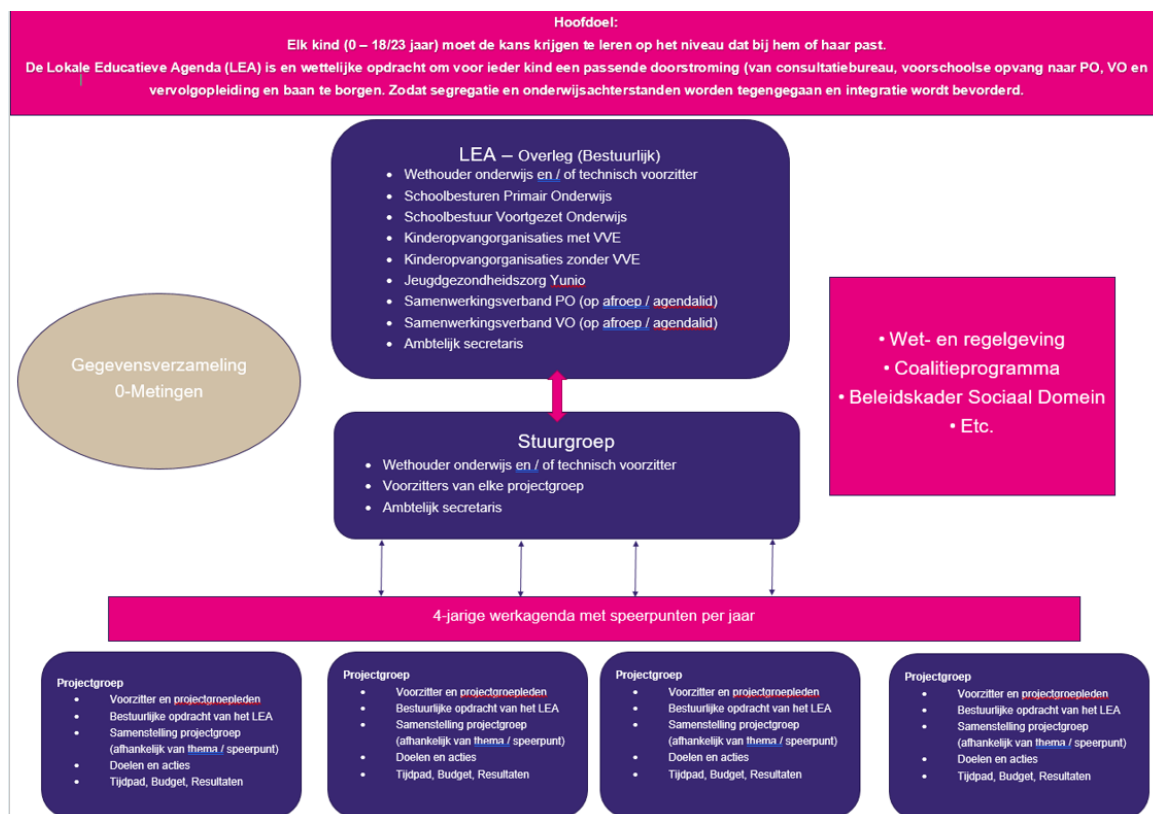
Hoofdoel:
Elk kind (0 – 18/23 jaar) moet de kans krijgen te leren op het niveau dat bij hem of haar past.
De Lokale Educatieve Agenda (LEA) is en wettelijke opdracht om voor ieder kind een passende doorstroming (van consultatiebureau, voorschoolse opvang naar PO, VO en vervolgopleiding en baan te borgen. Zodat segregatie en onderwijsachterstanden worden tegengegaan en integratie wordt bevorderd.

LEA – Overleg (Bestuurlijk)
- Wethouder onderwijs en / of technisch voorzitter
- Schoolbesturen Primair Onderwijs
- Schoolbestuur Voortgezet Onderwijs
- Kinderopvangorganisaties met VVE
- Kinderopvangorganisaties zonder VVE
- Jeugdgezondheidszorg Yunio
- Samenwerkingsverband PO (op afroep / agendalid)
- Samenwerkingsverband VO (op afroep / agendalid)
- Ambtelijk secretaris

Gegevensverzameling
0-Metingen

- Wet- en regelgeving
- Coalitieprogramma
- Beleidskader Sociaal Domein
- Etc.

Stuurgroep
- Wethouder onderwijs en / of technisch voorzitter
- Voorzitters van elke projectgroep
- Ambtelijk secretaris

4-jarige werkagenda met speerpunten per jaar

Projectgroep
- Voorzitter en projectgroepleden
- Bestuurlijke opdracht van het LEA
- Samenstelling projectgroep (afhankelijk van thema / speerpunt)
- Doelen en acties
- Tijdpad, Budget, Resultaten

Projectgroep
- Voorzitter en projectgroepleden
- Bestuurlijke opdracht van het LEA
- Samenstelling projectgroep (afhankelijk van thema / speerpunt)
- Doelen en acties
- Tijdpad, Budget, Resultaten

Projectgroep
- Voorzitter en projectgroepleden
- Bestuurlijke opdracht van het LEA
- Samenstelling projectgroep (afhankelijk van thema / speerpunt)
- Doelen en acties
- Tijdpad, Budget, Resultaten

Projectgroep
- Voorzitter en projectgroepleden
- Bestuurlijke opdracht van het LEA
- Samenstelling projectgroep (afhankelijk van thema / speerpunt)
- Doelen en acties
- Tijdpad, Budget, Resultaten